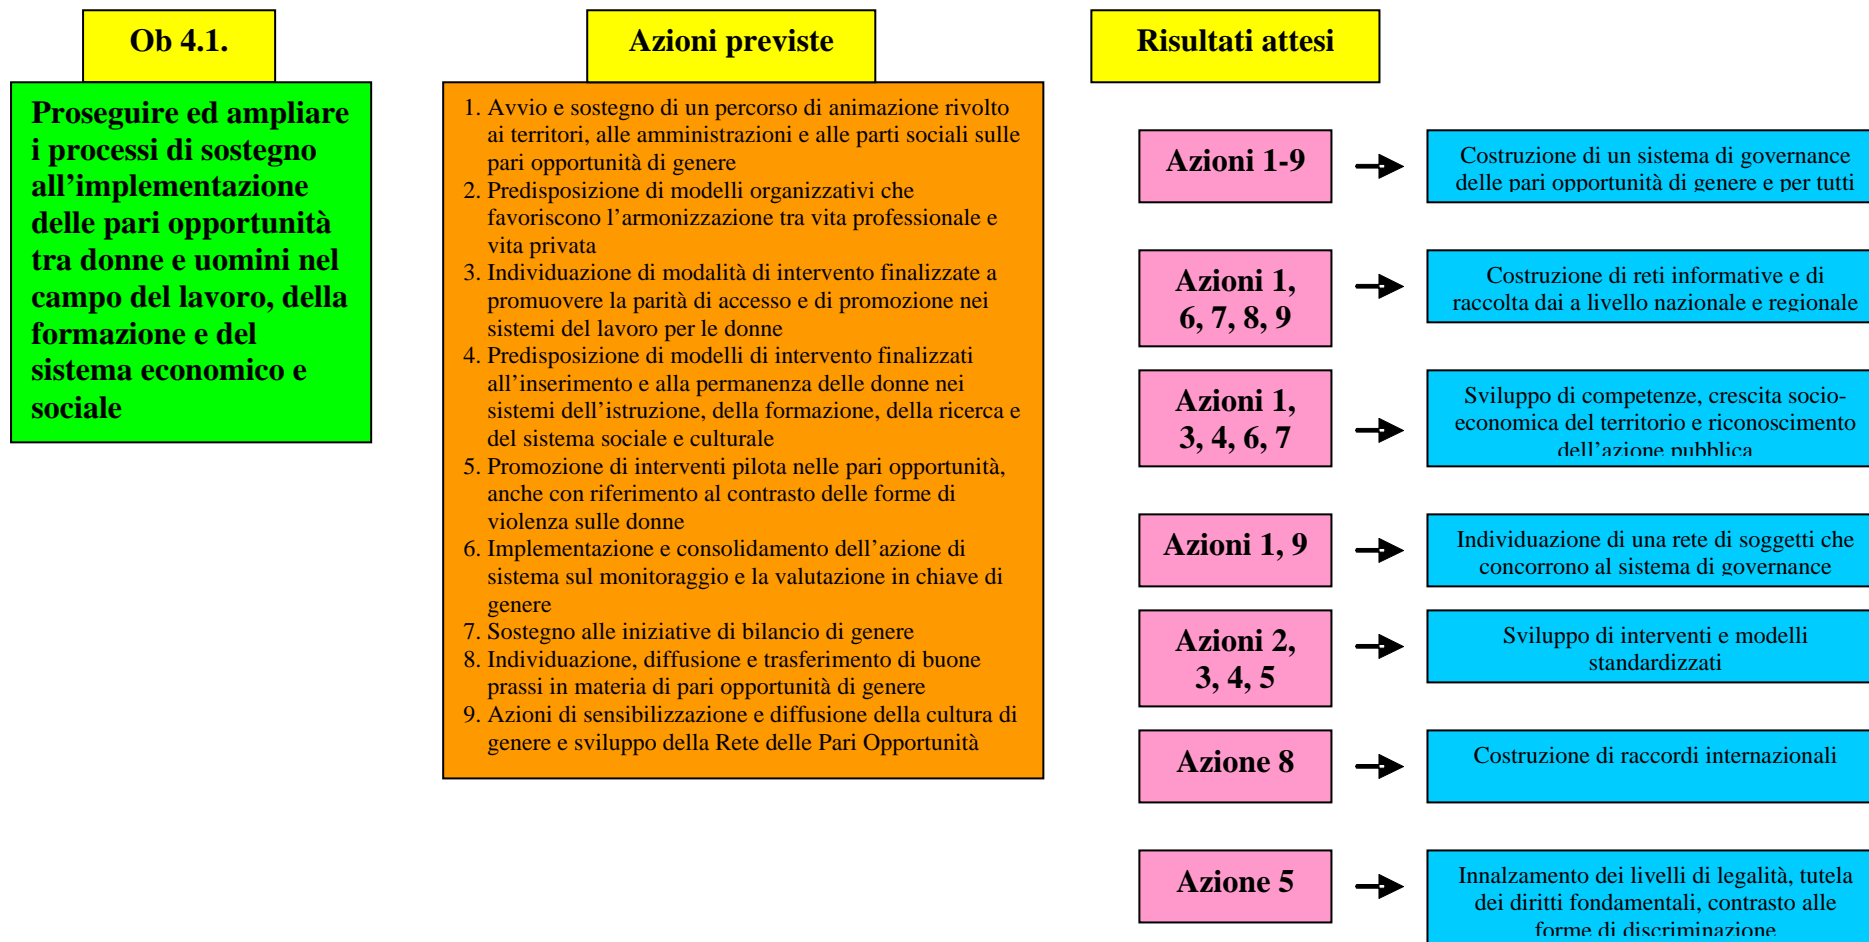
Ob 4.1.

Proseguire ed ampliare i processi di sostegno all’implementazione delle pari opportunità tra donne e uomini nel campo del lavoro, della formazione e del sistema economico e sociale

Azioni previste

1. Avvio e sostegno di un percorso di animazione rivolto ai territori, alle amministrazioni e alle parti sociali sulle pari opportunità di genere
2. Predisposizione di modelli organizzativi che favoriscono l’armonizzazione tra vita professionale e vita privata
3. Individuazione di modalità di intervento finalizzate a promuovere la parità di accesso e di promozione nei sistemi del lavoro per le donne
4. Predisposizione di modelli di intervento finalizzati all’inserimento e alla permanenza delle donne nei sistemi dell’istruzione, della formazione, della ricerca e del sistema sociale e culturale
5. Promozione di interventi pilota nelle pari opportunità, anche con riferimento al contrasto delle forme di violenza sulle donne
6. Implementazione e consolidamento dell’azione di sistema sul monitoraggio e la valutazione in chiave di genere
7. Sostegno alle iniziative di bilancio di genere
8. Individuazione, diffusione e trasferimento di buone prassi in materia di pari opportunità di genere
9. Azioni di sensibilizzazione e diffusione della cultura di genere e sviluppo della Rete delle Pari Opportunità

Risultati attesi

Azioni 1-9

Costruzione di un sistema di governance delle pari opportunità di genere e per tutti

Azioni 1, 6, 7, 8, 9

Costruzione di reti informative e di raccolta dai a livello nazionale e regionale

Azioni 1, 3, 4, 6, 7

Sviluppo di competenze, crescita socio-economica del territorio e riconoscimento dell’azione pubblica

Azioni 1, 9

Individuazione di una rete di soggetti che concorrono al sistema di governance

Azioni 2, 3, 4, 5

Sviluppo di interventi e modelli standardizzati

Azione 8

Costruzione di raccordi internazionali

Azione 5

Innalzamento dei livelli di legalità, tutela dei diritti fondamentali, contrasto alle forme di discriminazione